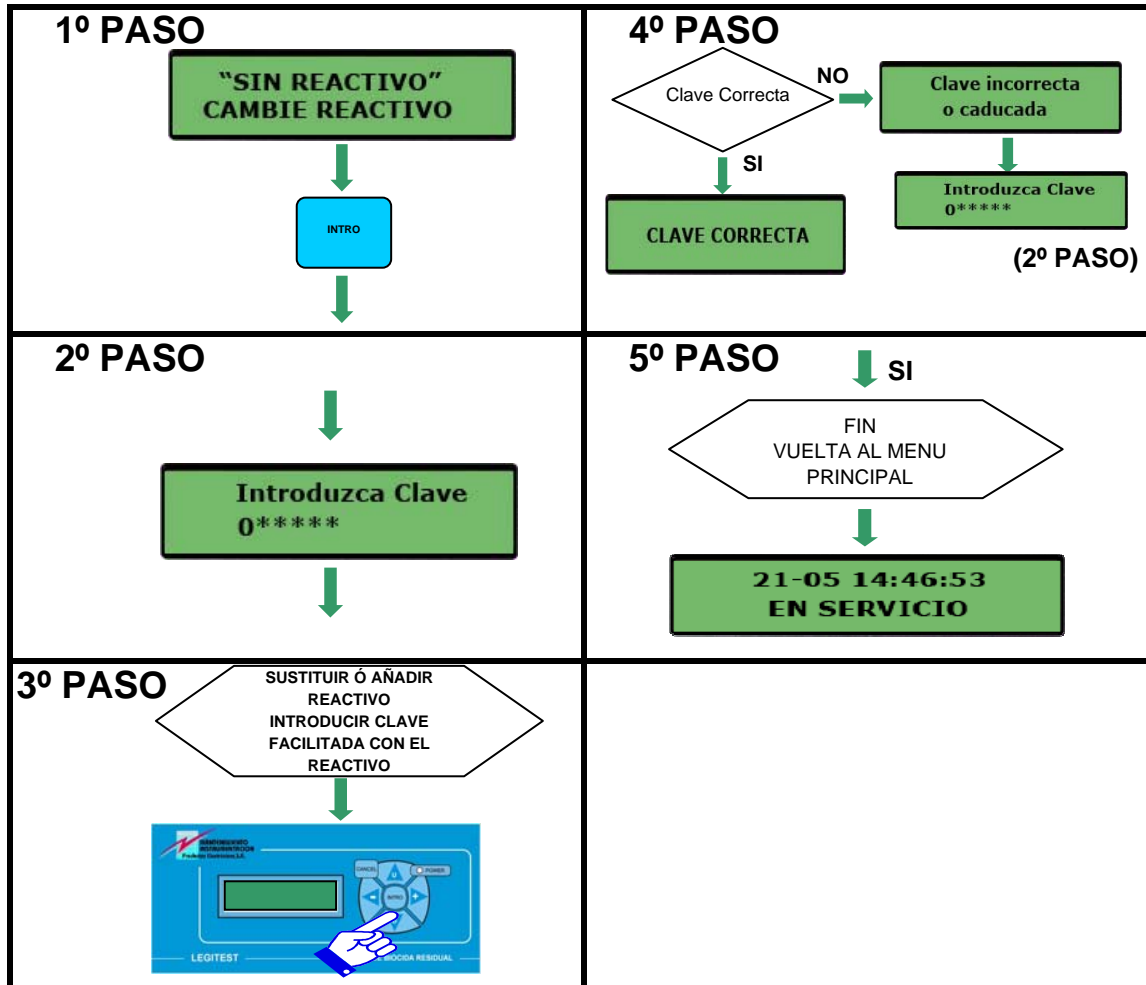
1º PASO

"SIN REACTIVO"
CAMBIE REACTIVO

INTRO

4º PASO

Clave Correcta

NO

Clave incorrecta
o caducada

SI

Introduzca Clave
0*****

CLAVE CORRECTA

(2º PASO)

2º PASO

Introduzca Clave
0*****

5º PASO

SI

FIN
VUELTA AL MENU
PRINCIPAL

21-05 14:46:53
EN SERVICIO

3º PASO

SUSTITUIR Ó AÑADIR
REACTIVO
INTRODUCIR CLAVE
FACILITADA CON EL
REACTIVO

CANCEL
POWER
INTRO
LEGITEST
BIOCIDA RESIDUAL